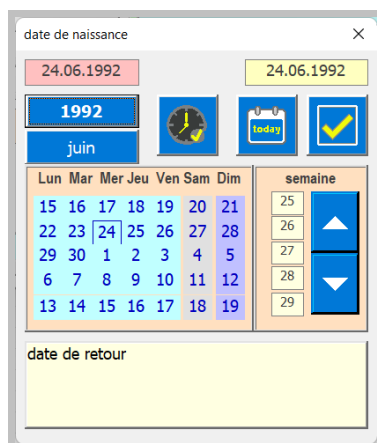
date de naissance

24.06.1992

24.06.1992

1992

juin

today

| Lun | Mar | Mer | Jeu | Ven | Sam | Dim |
|---|---|---|---|---|---|---|
| 15 | 16 | 17 | 18 | 19 | 20 | 21 |
| 22 | 23 | 24 | 25 | 26 | 27 | 28 |
| 29 | 30 | 1 | 2 | 3 | 4 | 5 |
| 6 | 7 | 8 | 9 | 10 | 11 | 12 |
| 13 | 14 | 15 | 16 | 17 | 18 | 19 |

semaine

25
26
27
28
29

date de retour